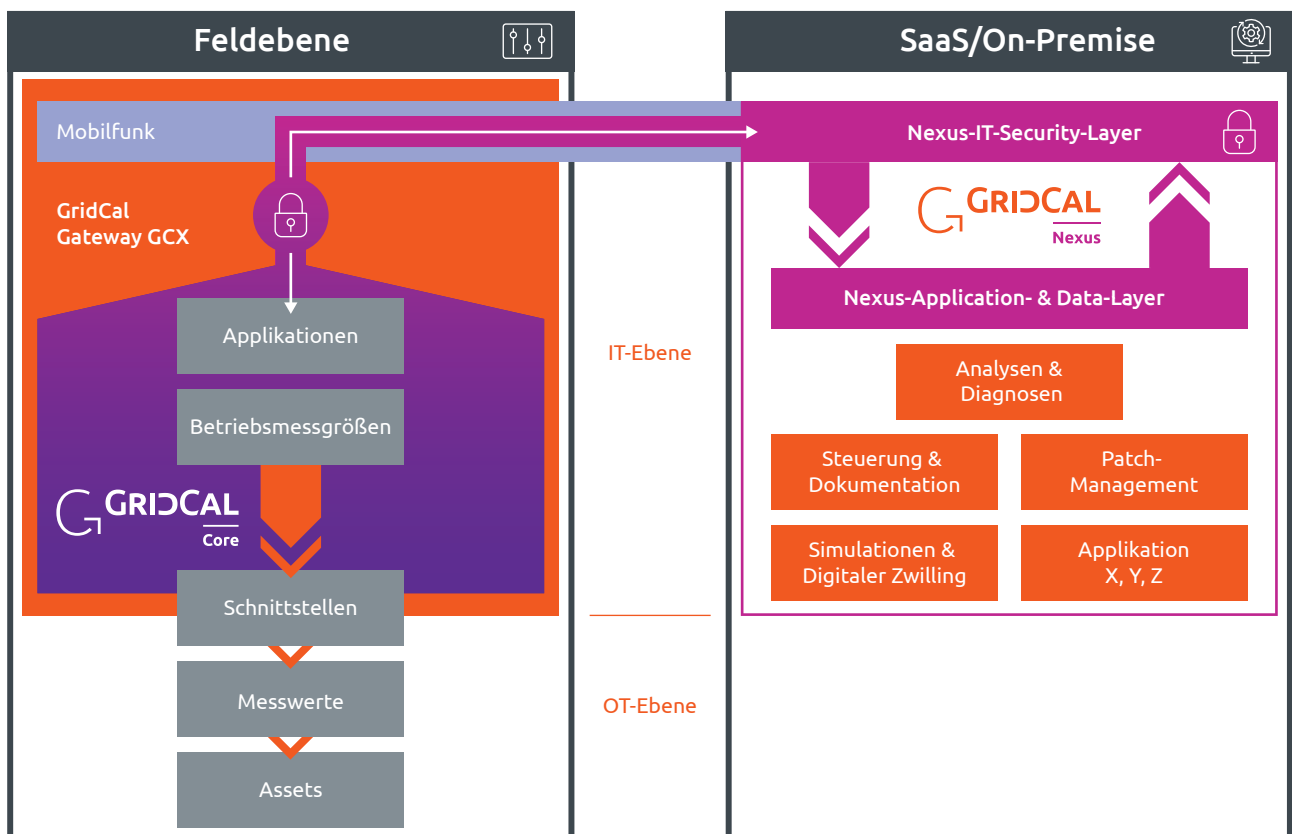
Feldebene

SaaS/On-Premise

Mobilfunk

Nexus-IT-Security-Layer

GridCal
Gateway GCX

GRIDCAL
Nexus

Nexus-Application- & Data-Layer

Applikationen

IT-Ebene

Analysen & Diagnosen

Betriebsmessgrößen

Steuerung & Dokumentation

Patch-Management

GRIDCAL
Core

Simulationen & Digitaler Zwilling

Applikation X, Y, Z

Schnittstellen

Messwerte

OT-Ebene

Assets